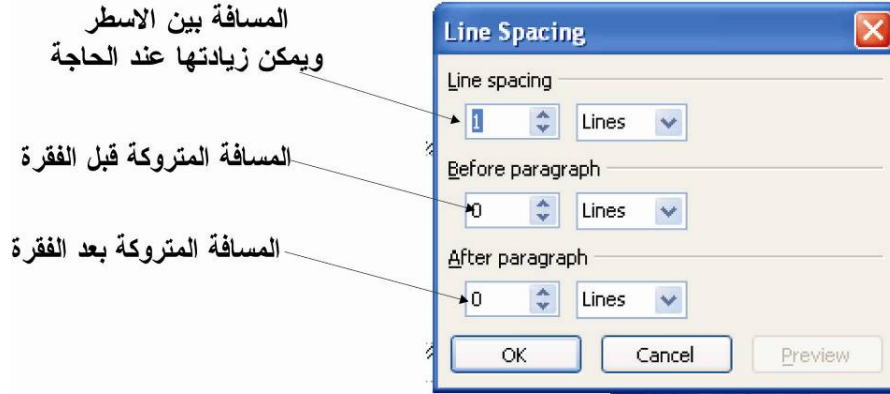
المسافة بين الاسطر
ويمكن زيادتها عند الحاجة

المسافة المتروكة قبل الفقرة

المسافة المتروكة بعد الفقرة

Line Spacing

Line spacing
1 Lines

Before paragraph
0 Lines

After paragraph
0 Lines

OK Cancel Preview